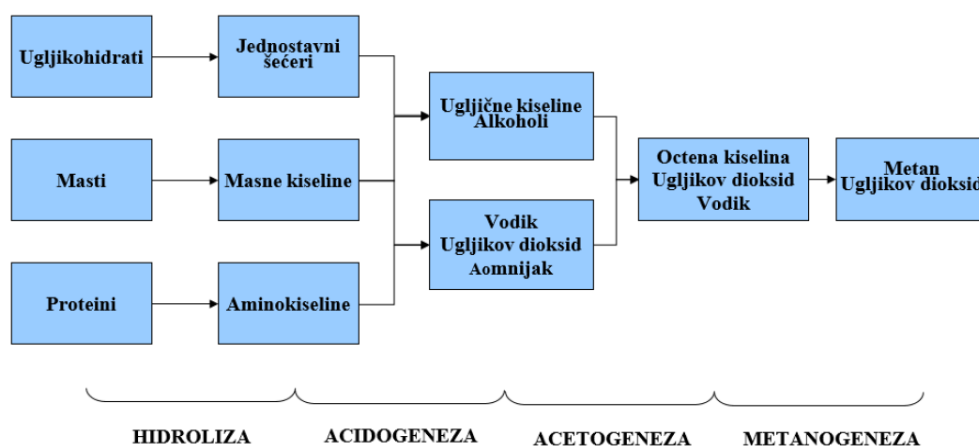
Ugljikohidrati

Jednostavni šećeri

Masti

Masne kiseline

Proteini

Aminokiseline

Ugljične kiseline Alkoholi

Vodik Ugljikov dioksid Aomnijak

Octena kiselina Ugljikov dioksid Vodik

Metan Ugljikov dioksid

HIDROLIZA

ACIDOGENEZA

ACETOGENEZA

METANOGENEZA